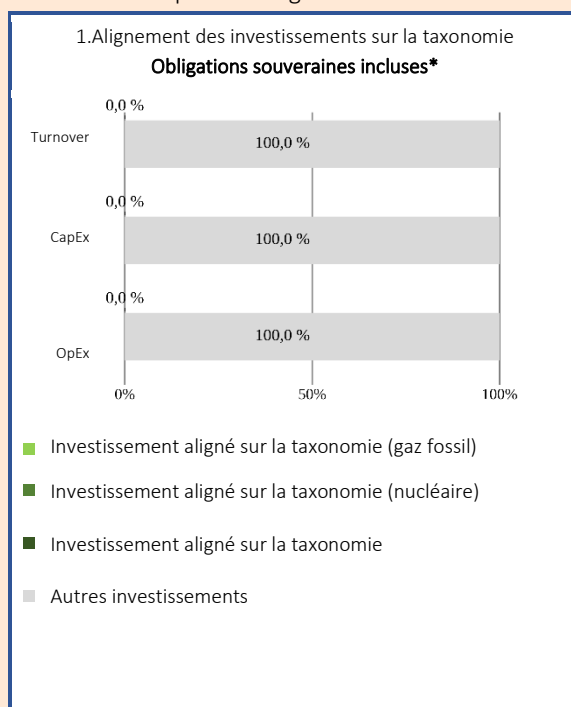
1.Alignement des investissements sur la taxonomie
**Obligations souveraines incluses***

0,0 %
Turnover
100,0 %

0,0 %
CapEx
100,0 %

0,0 %
OpEx
100,0 %

0%
50%
100%

Investissement aligné sur la taxonomie (gaz fossil)

Investissement aligné sur la taxonomie (nucléaire)

Investissement aligné sur la taxonomie

Autres investissements